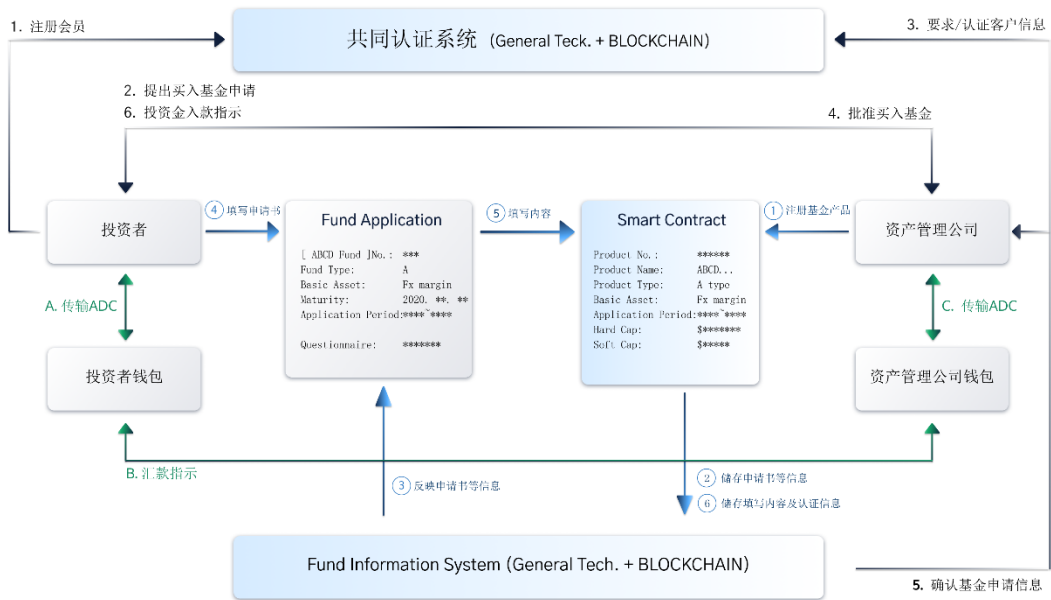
1. 注册会员

共同认证系统 (General Teck. + BLOCKCHAIN)

3. 要求/认证客户信息

2. 提出买入基金申请
6. 投资金入款指示

4. 批准买入基金

投资者

④ 填写申请书

Fund Application

[ ABCD Fund ]No.: ***
Fund Type: A
Basic Asset: Fx margin
Maturity: 2020. **. **
Application Period:****~****

Questionnaire: *******

⑤ 填写内容

Smart Contract

Product No.: ******
Product Name: ABCD...
Product Type: A type
Basic Asset: Fx margin
Application Period:****~****
Hard Cap: $*******
Soft Cap: $*****

① 注册基金产品

资产管理公司

A. 传输ADC

C. 传输ADC

投资者钱包

资产管理公司钱包

B. 汇款指示

③ 反映申请书等信息

② 储存申请书等信息
⑥ 储存填写内容及认证信息

Fund Information System (General Tech. + BLOCKCHAIN)

5. 确认基金申请信息